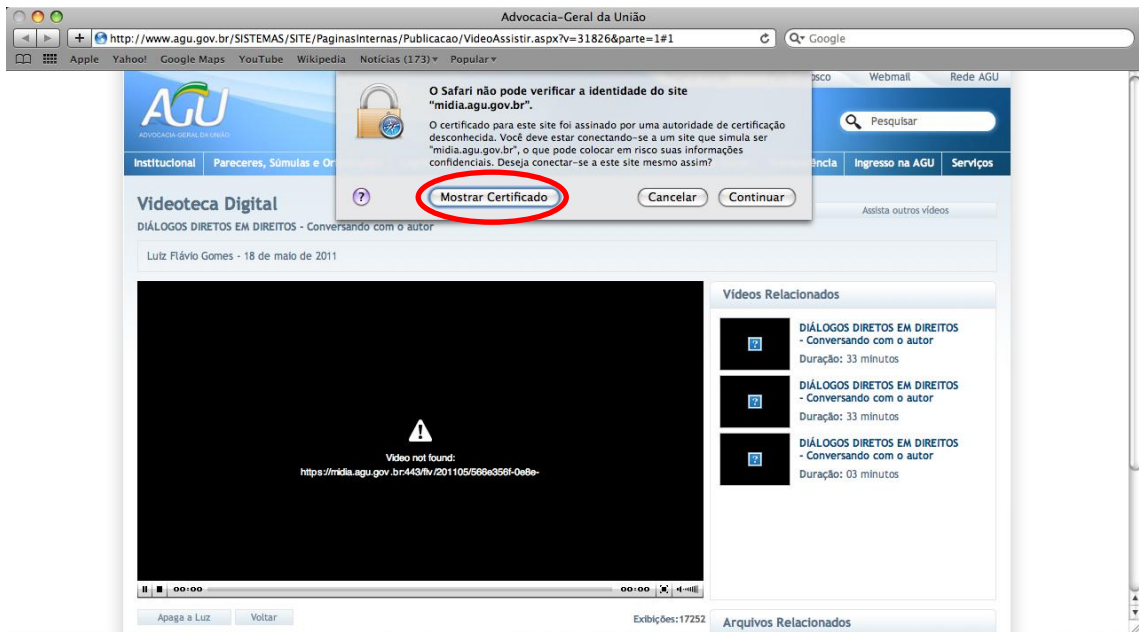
Advocacia-Geral da União

http://www.agu.gov.br/SISTEMAS/SITE/PaginasInternas/Publicacao/VideoAssistir.aspx?v=31826&parte=1#1

Google

Apple Yahoo! Google Maps YouTube Wikipedia Notícias (173) Popular

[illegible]sco Webmail Rede AGU

AGU
ADVOCACIA-GERAL DA UNIÃO

Pesquisar

Institucional Pareceres, Súmulas e Or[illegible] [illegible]ência Ingresso na AGU Serviços

O Safari não pode verificar a identidade do site "midia.agu.gov.br".

O certificado para este site foi assinado por uma autoridade de certificação desconhecida. Você deve estar conectando-se a um site que simula ser "midia.agu.gov.br", o que pode colocar em risco suas informações confidenciais. Deseja conectar-se a este site mesmo assim?

Mostrar Certificado

Cancelar

Continuar

Videoteca Digital

Assista outros vídeos

DIÁLOGOS DIRETOS EM DIREITOS - Conversando com o autor

Luiz Flávio Gomes - 18 de maio de 2011

Video not found:
https://midia.agu.gov.br:443/flv/201105/566e356f-0e8e-

00:00 00:00

Apaga a Luz Voltar

Exibições:17252

Vídeos Relacionados

DIÁLOGOS DIRETOS EM DIREITOS - Conversando com o autor
Duração: 33 minutos

DIÁLOGOS DIRETOS EM DIREITOS - Conversando com o autor
Duração: 33 minutos

DIÁLOGOS DIRETOS EM DIREITOS - Conversando com o autor
Duração: 03 minutos

Arquivos Relacionados